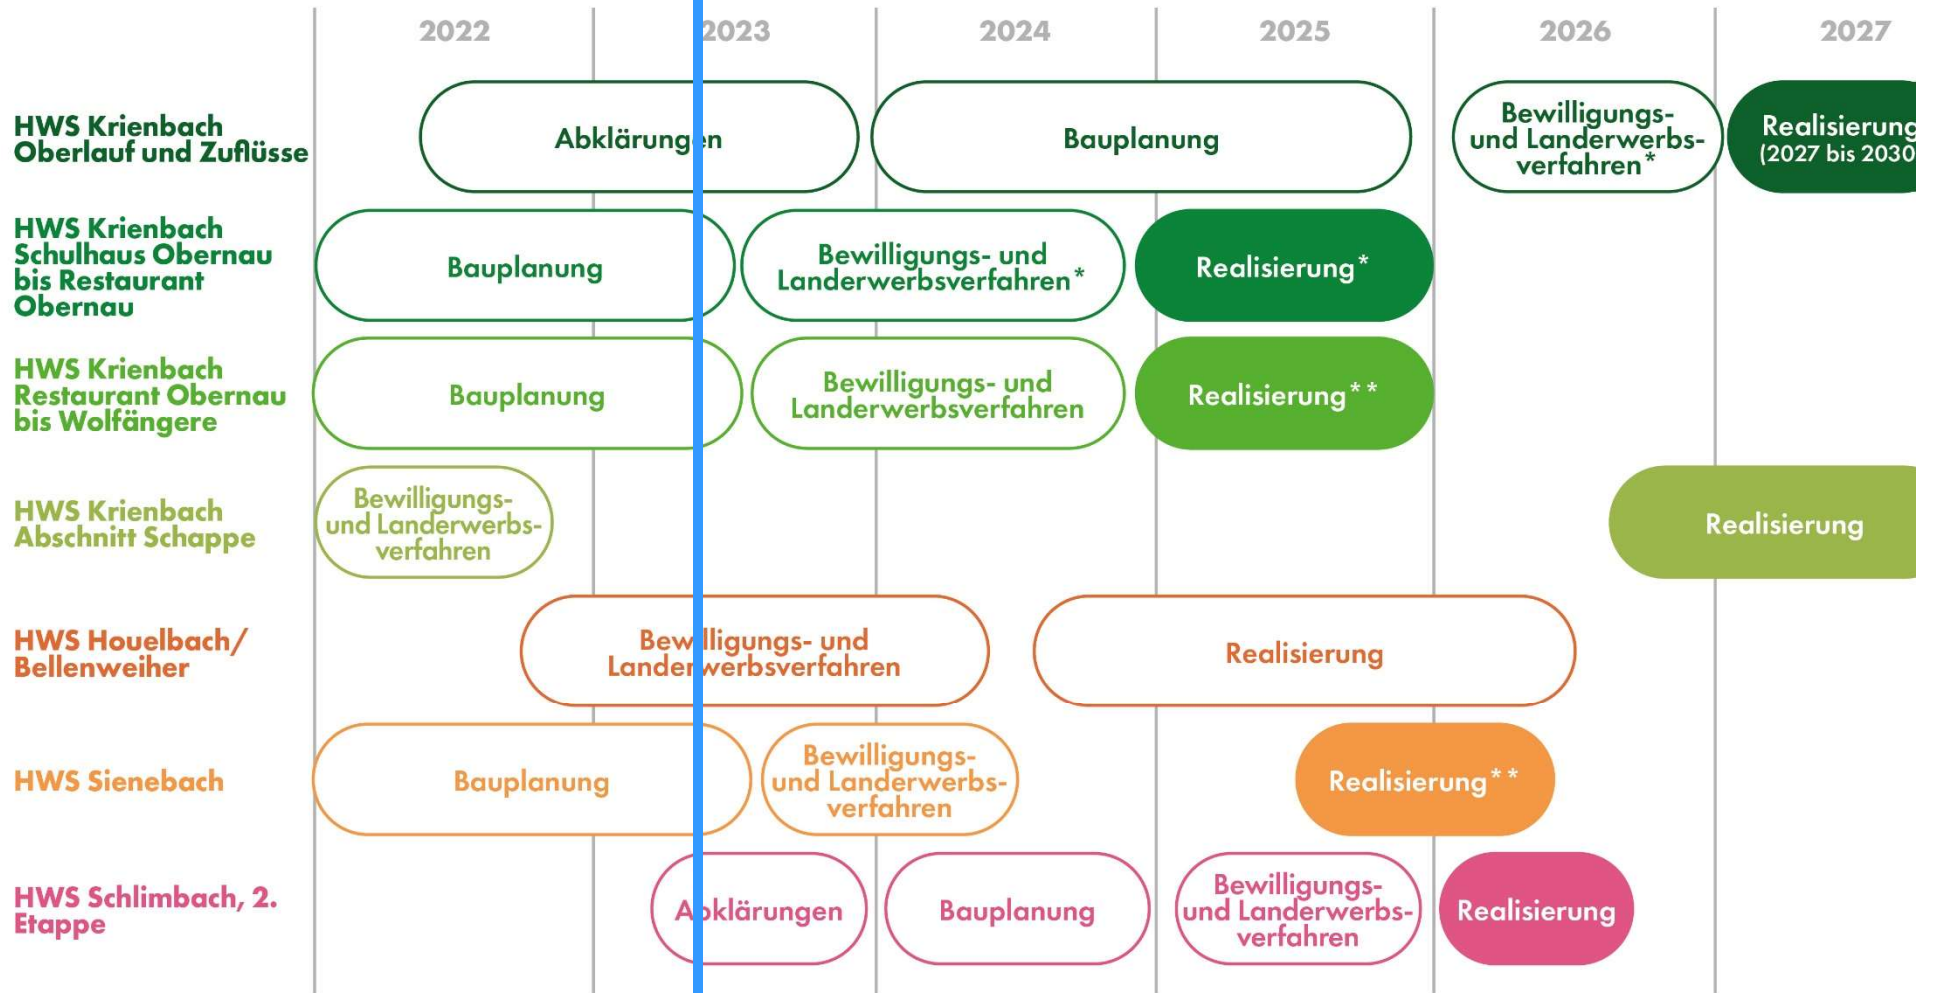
2022 2023 2024 2025 2026 2027

HWS Krienbach Oberlauf und Zuflüsse
Abklärungen
Bauplanung
Bewilligungs- und Landerwerbsverfahren*
Realisierung (2027 bis 2030

HWS Krienbach Schulhaus Obernau bis Restaurant Obernau
Bauplanung
Bewilligungs- und Landerwerbsverfahren*
Realisierung*

HWS Krienbach Restaurant Obernau bis Wolfängere
Bauplanung
Bewilligungs- und Landerwerbsverfahren
Realisierung**

HWS Krienbach Abschnitt Schappe
Bewilligungs- und Landerwerbsverfahren
Realisierung

HWS Houelbach/ Bellenweiher
Bewilligungs- und Landerwerbsverfahren
Realisierung

HWS Sienebach
Bauplanung
Bewilligungs- und Landerwerbsverfahren
Realisierung**

HWS Schlimbach, 2. Etappe
Abklärungen
Bauplanung
Bewilligungs- und Landerwerbsverfahren
Realisierung